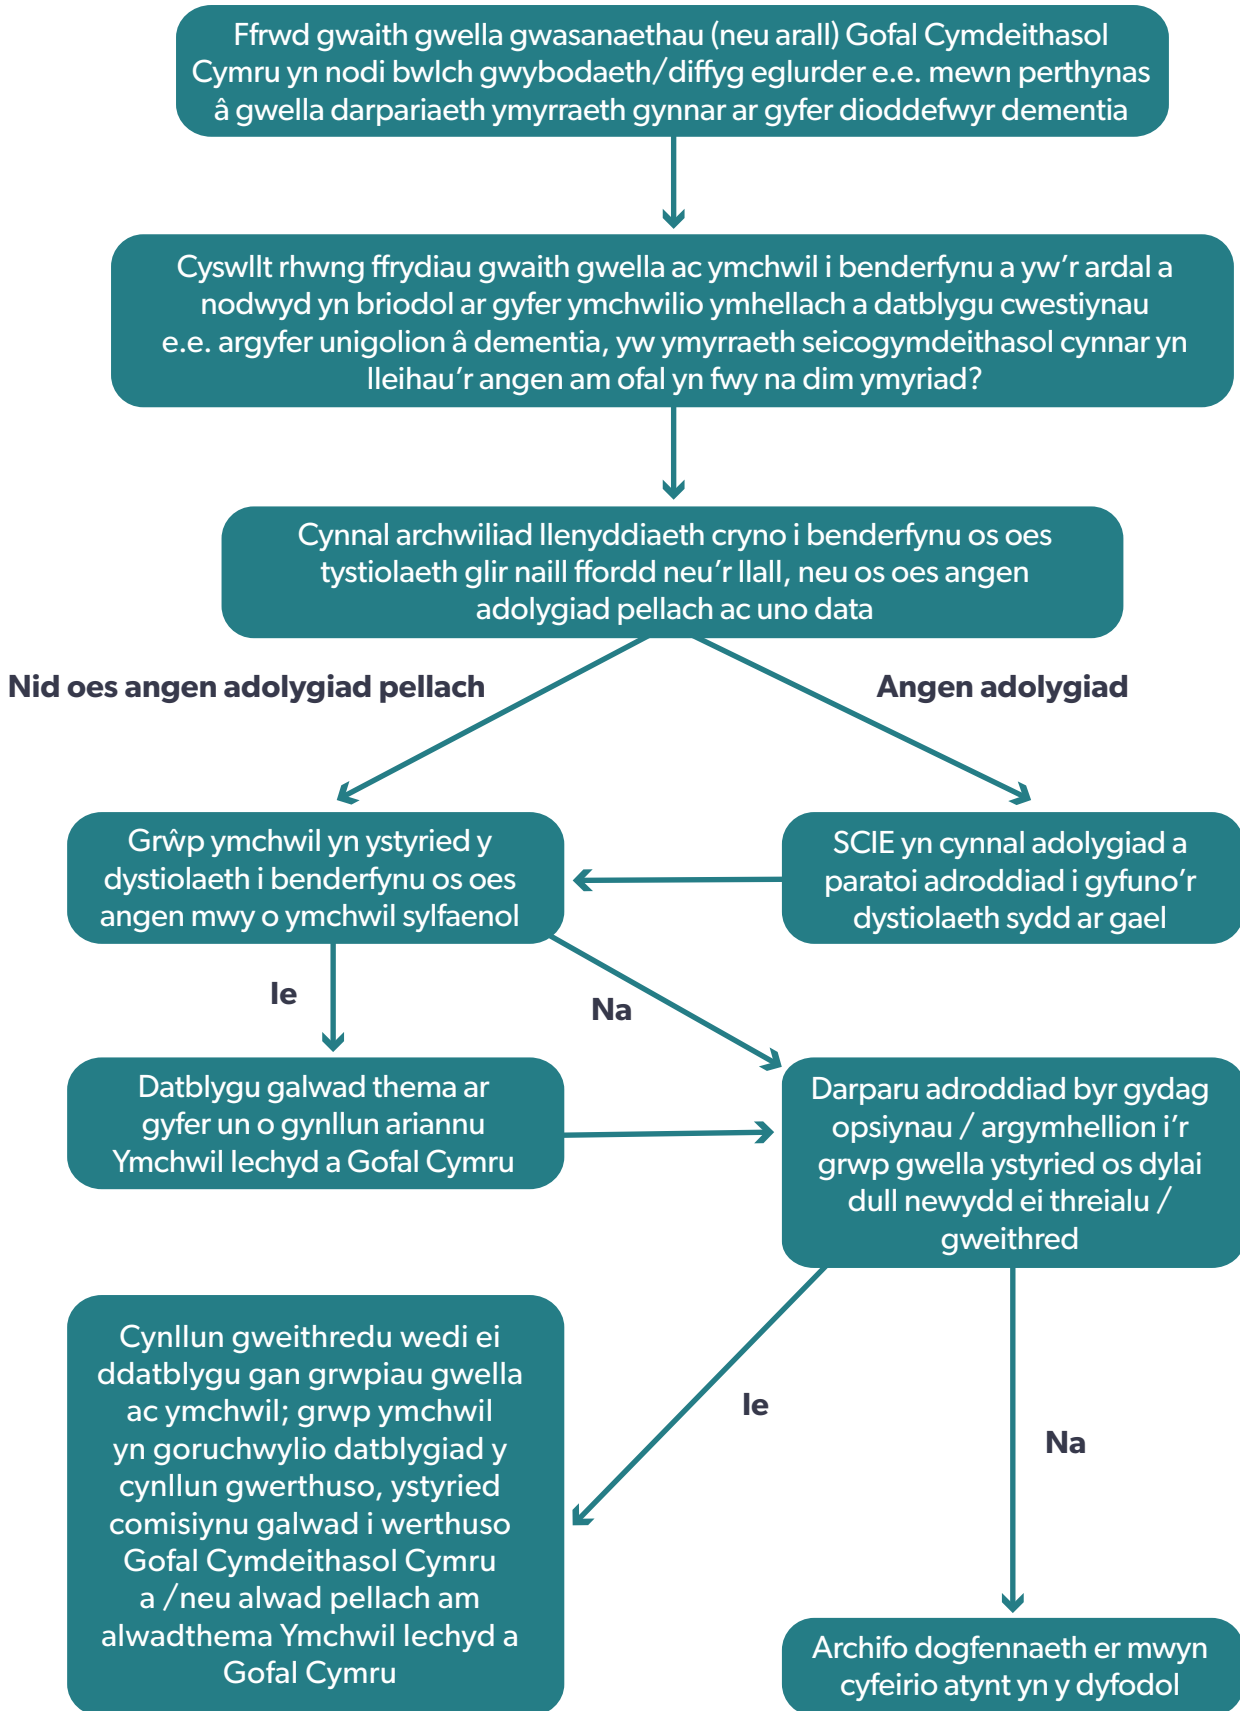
Ffrwd gwaith gwella gwasanaethau (neu arall) Gofal Cymdeithasol Cymru yn nodi bwlch gwybodaeth/diffyg eglurder e.e. mewn perthynas â gwella darpariaeth ymyrraeth gynnar ar gyfer dioddefwyr dementia

Cyswllt rhwng ffrydiau gwaith gwella ac ymchwil i benderfynu a yw'r ardal a nodwyd yn briodol ar gyfer ymchwilio ymhellach a datblygu cwestiynau e.e. argyfer unigolion â dementia, yw ymyrraeth seicogymdeithasol cynnar yn lleihau'r angen am ofal yn fwy na dim ymyriad?

Cynnal archwiliad llenyddiaeth cryno i benderfynu os oes tystiolaeth glir naill ffordd neu'r llall, neu os oes angen adolygiad pellach ac uno data

Nid oes angen adolygiad pellach

Angen adolygiad

Grŵp ymchwil yn ystyried y dystiolaeth i benderfynu os oes angen mwy o ymchwil sylfaenol

SCIE yn cynnal adolygiad a paratoi adroddiad i gyfuno'r dystiolaeth sydd ar gael

Ie

Na

Datblygu galwad thema ar gyfer un o gynllun ariannu Ymchwil Iechyd a Gofal Cymru

Darparu adroddiad byr gydag opsiynau / argymhellion i'r grwp gwella ystyried os dylai dull newydd ei threialu / gweithred

Cynllun gweithredu wedi ei ddatblygu gan grwpiau gwella ac ymchwil; grwp ymchwil yn goruchwylio datblygiad y cynllun gwerthuso, ystyried comisiynu galwad i werthuso Gofal Cymdeithasol Cymru a /neu alwad pellach am alwadthema Ymchwil Iechyd a Gofal Cymru

Ie

Na

Archifo dogfennaeth er mwyn cyfeirio atynt yn y dyfodol